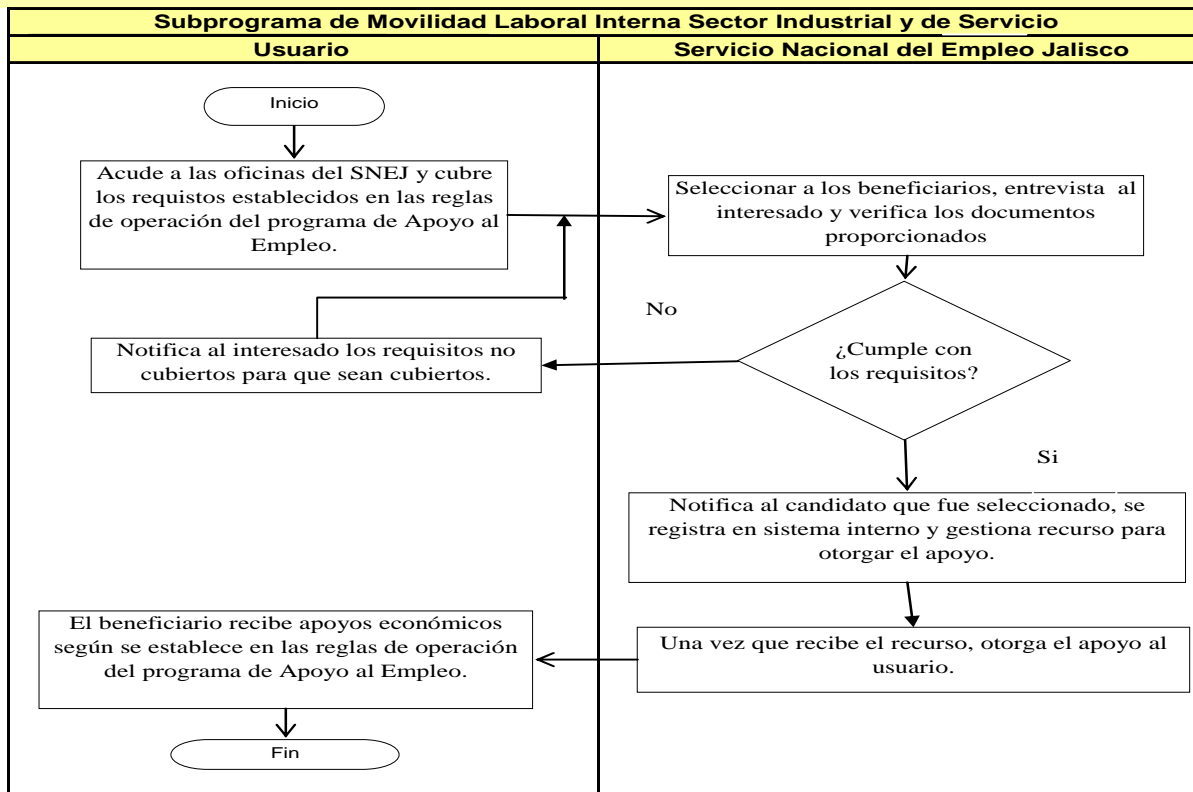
Subprograma de Movilidad Laboral Interna Sector Industrial y de Servicio

| Usuario | Servicio Nacional del Empleo Jalisco |
|---|---|

Inicio

Acude a las oficinas del SNEJ y cubre los requistos establecidos en las reglas de operación del programa de Apoyo al Empleo.

Seleccionar a los beneficiarios, entrevista al interesado y verifica los documentos proporcionados

No

Notifica al interesado los requisitos no cubiertos para que sean cubiertos.

¿Cumple con los requisitos?

Si

Notifica al candidato que fue seleccionado, se registra en sistema interno y gestiona recurso para otorgar el apoyo.

El beneficiario recibe apoyos económicos según se establece en las reglas de operación del programa de Apoyo al Empleo.

Una vez que recibe el recurso, otorga el apoyo al usuario.

Fin